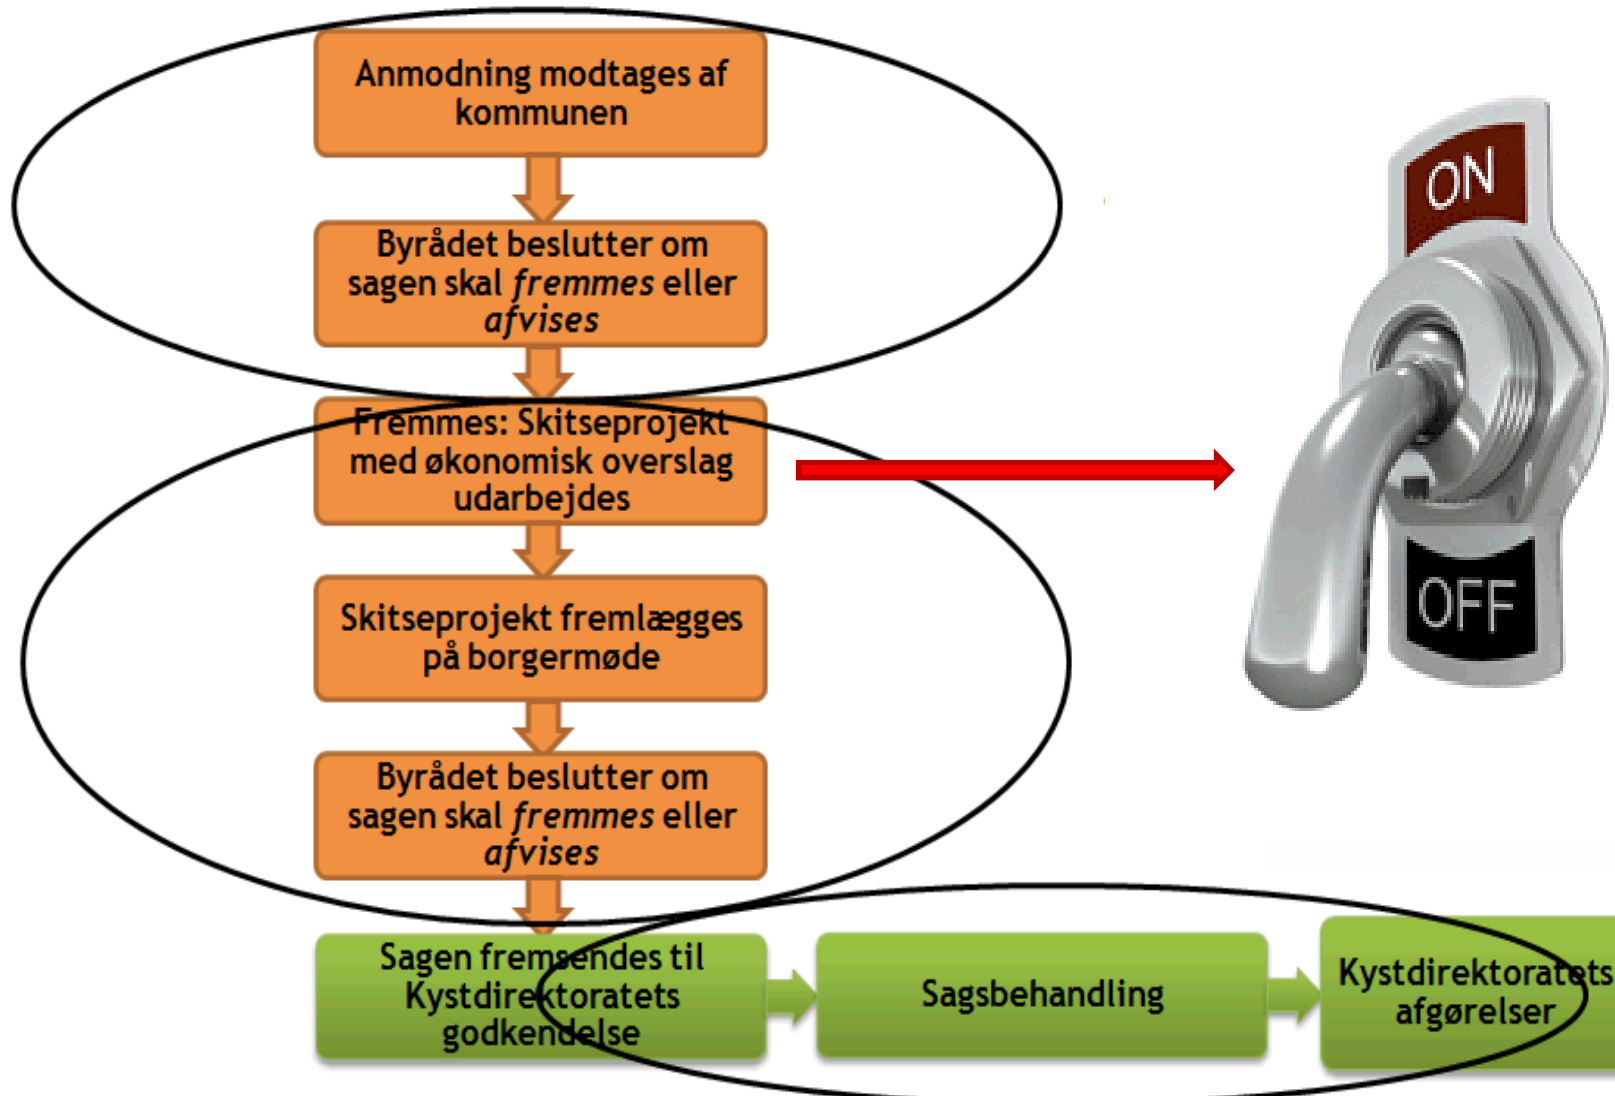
Anmodning modtages af kommunen

Byrådet beslutter om sagen skal *fremmes* eller *afvises*

Fremmes: Skitseprojekt med økonomisk overslag udarbejdes

Skitseprojekt fremlægges på borgermøde

Byrådet beslutter om sagen skal *fremmes* eller *afvises*

Sagen fremsendes til Kystdirektoratets godkendelse

Sagsbehandling

Kystdirektoratets afgørelser

ON

OFF